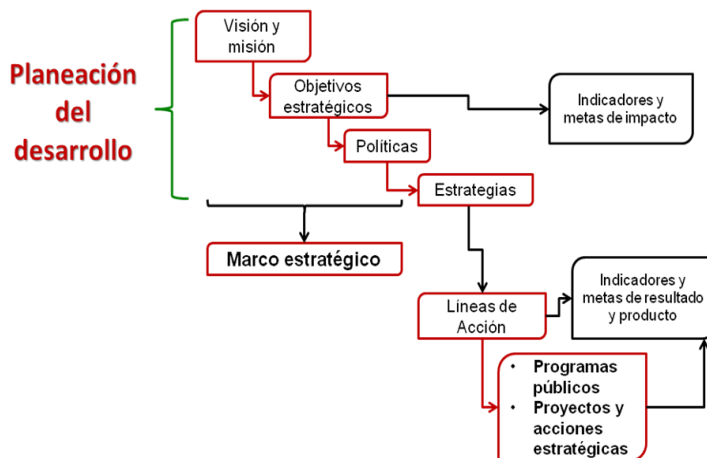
Planeación del desarrollo

Visión y misión

Objetivos estratégicos

Indicadores y metas de impacto

Políticas

Estrategias

Marco estratégico

Líneas de Acción

Indicadores y metas de resultado y producto

• Programas públicos
• Proyectos y acciones estratégicas